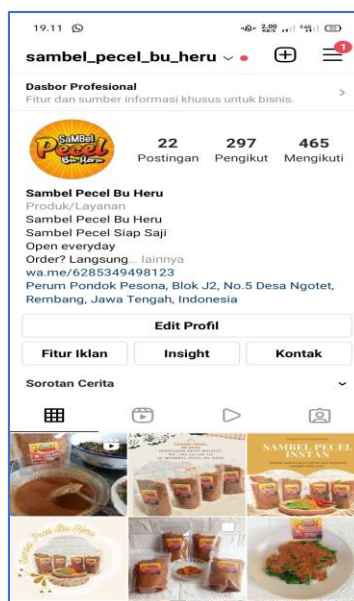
19.11

sambel_pecel_bu_heru

1

Dasbor Profesional
Fitur dan sumber informasi khusus untuk bisnis.

SaMBeL Pecel Bu Heru

22 Postingan
297 Pengikut
465 Mengikuti

Sambel Pecel Bu Heru
Produk/Layanan
Sambel Pecel Bu Heru
Sambel Pecel Siap Saji
Open everyday
Order? Langsung... lainnya
wa.me/6285349498123
Perum Pondok Pesona, Blok J2, No.5 Desa Ngotet, Rembang, Jawa Tengah, Indonesia

Edit Profil

Fitur Iklan
Insight
Kontak

Sorotan Cerita

SAMBEL PECEL INSTAN

Sambel Pecel Bu Heru